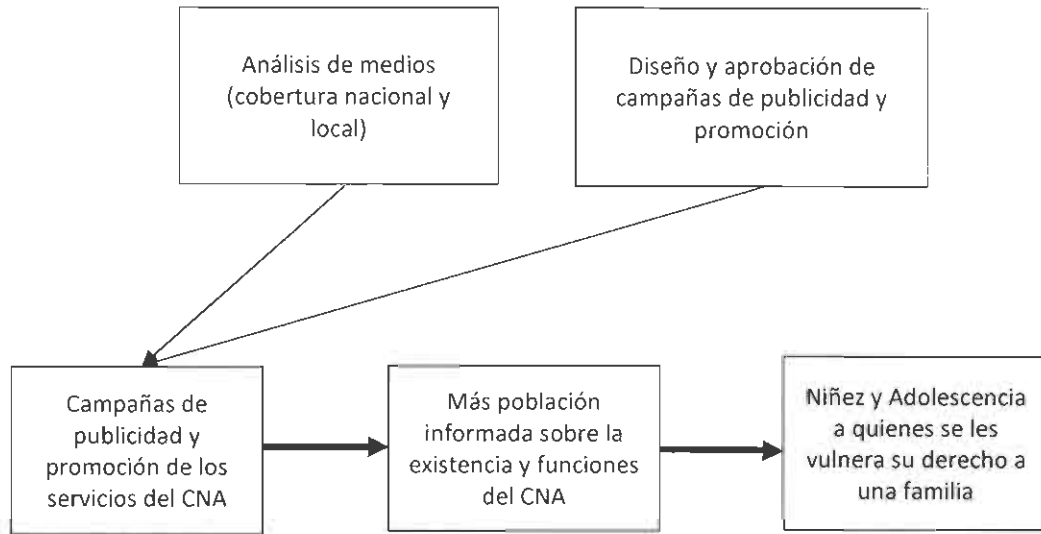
Análisis de medios (cobertura nacional y local)

Diseño y aprobación de campañas de publicidad y promoción

Campañas de publicidad y promoción de los servicios del CNA

Más población informada sobre la existencia y funciones del CNA

Niñez y Adolescencia a quienes se les vulnera su derecho a una familia